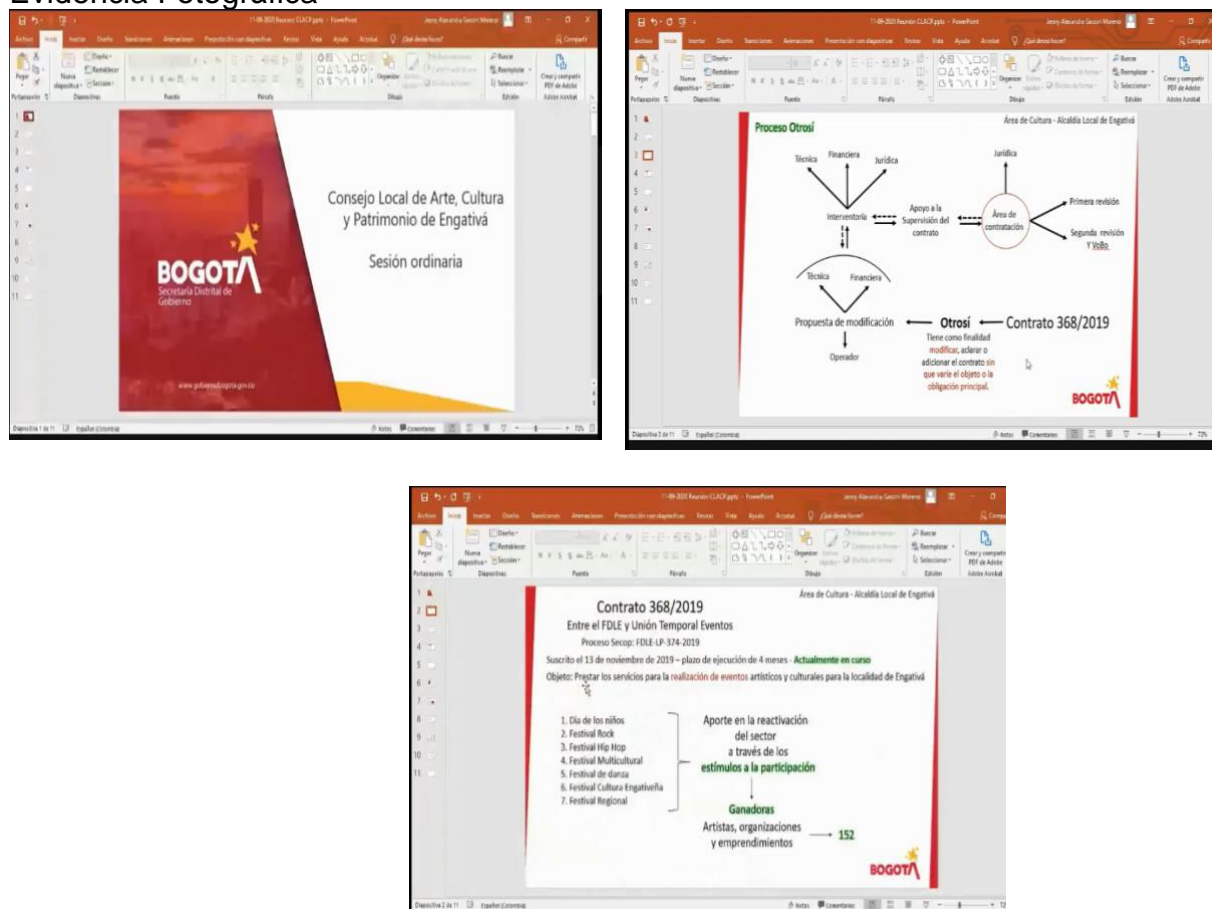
Evidencia Fotográfica

11-09-2020 Reunión CLACP.pptx - PowerPoint

Consejo Local de Arte, Cultura y Patrimonio de Engativá

Sesión ordinaria

BOGOTA
Secretaría Distrital de Gobierno

www.gobiernobogota.gov.co

Diapositiva 1 de 11 Español (Colombia)

11-09-2020 Reunión CLACP.pptx - PowerPoint

Proceso Otrosí

Área de Cultura - Alcaldía Local de Engativá

Técnica
Financiera
Jurídica
Interventoría
Apoyo a la Supervisión del contrato
Área de contratación
Jurídica
Primera revisión
Segunda revisión Y VoBo
Técnica
Financiera
Propuesta de modificación
Operador
Otrosí
Contrato 368/2019

Tiene como finalidad modificar, aclarar o adicionar el contrato sin que varíe el objeto o la obligación principal.

BOGOTA

Diapositiva 3 de 11 Español (Colombia)

11-09-2020 Reunión CLACP.pptx - PowerPoint

Área de Cultura - Alcaldía Local de Engativá

Contrato 368/2019
Entre el FDLE y Unión Temporal Eventos
Proceso Secop: FDLE-LP-374-2019

Suscrito el 13 de noviembre de 2019 – plazo de ejecución de 4 meses - Actualmente en curso

Objeto: Prestar los servicios para la realización de eventos artísticos y culturales para la localidad de Engativá

1. Día de los niños
2. Festival Rock
3. Festival Hip Hop
4. Festival Multicultural
5. Festival de danza
6. Festival Cultura Engativeña
7. Festival Regional

Aporte en la reactivación del sector a través de los estímulos a la participación

Ganadoras
Artistas, organizaciones y emprendimientos → 152

BOGOTA

Diapositiva 2 de 11 Español (Colombia)